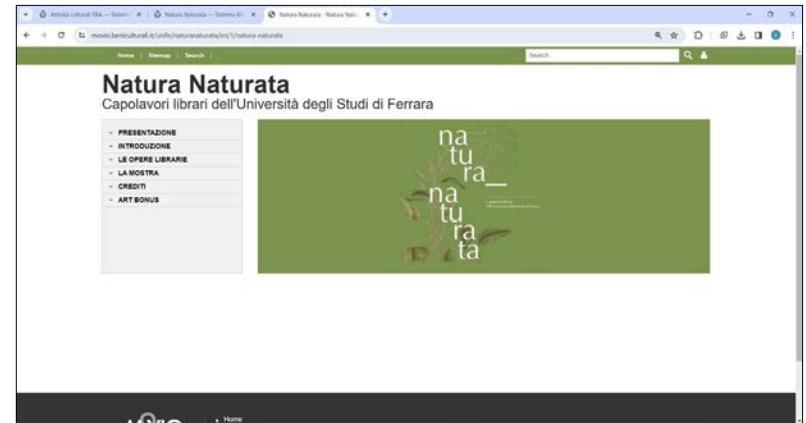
Attività culturali SBA – Sistem | Natura Naturata – Sistema Bi | Natura Naturata - Natura Natu

movio.beniculturali.it/unife/naturanaturata/en/1/natura-naturata

Home | Sitemap | Search |

Search

Natura Naturata
Capolavori librari dell'Università degli Studi di Ferrara

PRESENTAZIONE
INTRODUZIONE
LE OPERE LIBRARIE
LA MOSTRA
CREDITI
ART BONUS

na
tu
ra_
na
tu
ra
ta

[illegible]

Home